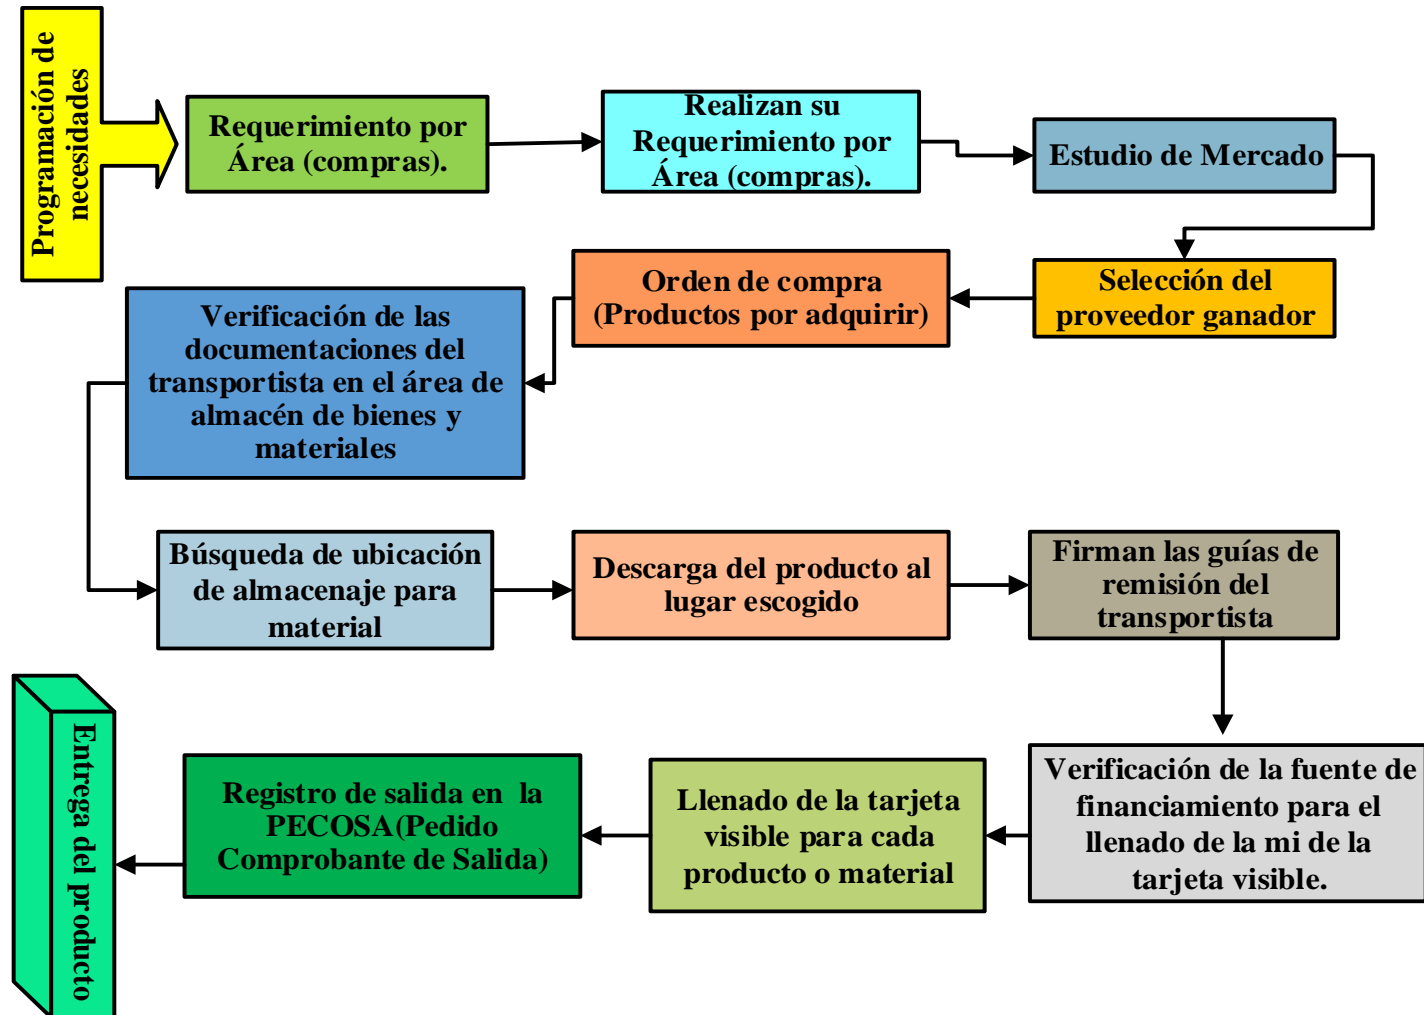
Programación de necesidades

Requerimiento por Área (compras).

Realizan su Requerimiento por Área (compras).

Estudio de Mercado

Selección del proveedor ganador

Orden de compra (Productos por adquirir)

Verificación de las documentaciones del transportista en el área de almacén de bienes y materiales

Búsqueda de ubicación de almacenaje para material

Descarga del producto al lugar escogido

Firman las guías de remisión del transportista

Verificación de la fuente de financiamiento para el llenado de la mi de la tarjeta visible.

Llenado de la tarjeta visible para cada producto o material

Registro de salida en la PECOSA(Pedido Comprobante de Salida)

Entrega del producto